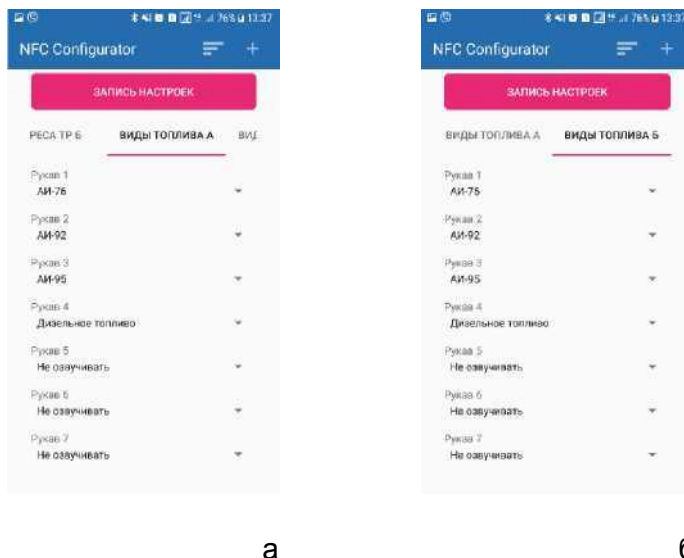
76% 13:37

NFC Configurator

ЗАПИСЬ НАСТРОЕК

РЕСА ТР Б

ВИДЫ ТОПЛИВА А

ВИД

Рукав 1
АИ-76

Рукав 2
АИ-92

Рукав 3
АИ-95

Рукав 4
Дизельное топливо

Рукав 5
Не озвучивать

Рукав 6
Не озвучивать

Рукав 7
Не озвучивать

а

76% 13:37

NFC Configurator

ЗАПИСЬ НАСТРОЕК

ВИДЫ ТОПЛИВА А

ВИДЫ ТОПЛИВА Б

Рукав 1
АИ-76

Рукав 2
АИ-92

Рукав 3
АИ-95

Рукав 4
Дизельное топливо

Рукав 5
Не озвучивать

Рукав 6
Не озвучивать

Рукав 7
Не озвучивать

б